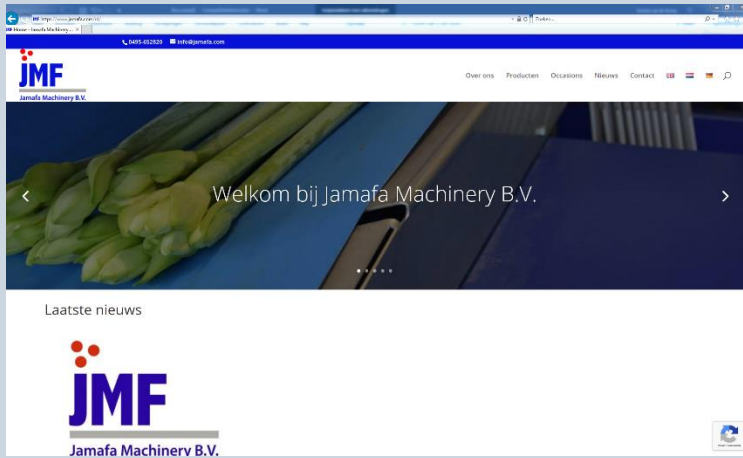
http://www.jamafa.com/nl/
Zoeken...
Home - Jamafa Machinery... ×

0495-652820 info@jamafa.com

JMF
Jamafa Machinery B.V.

Over ons Producten Occasions Nieuws Contact

Welkom bij Jamafa Machinery B.V.

Laatste nieuws

JMF
Jamafa Machinery B.V.